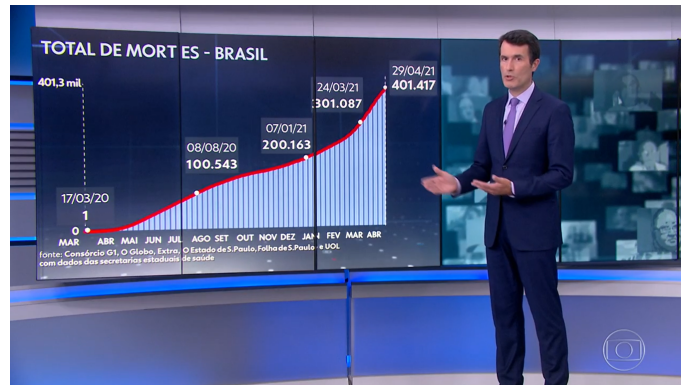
TOTAL DE MORTES - BRASIL

401,3 mil

29/04/21
401.417

24/03/21
301.087

07/01/21
200.163

08/08/20
100.543

17/03/20
1

0

MAR ABR MAI JUN JUL AGO SET OUT NOV DEZ JAN FEV MAR ABR

fonte: Consórcio G1, O Globo, Extra, O Estado de S.Paulo, Folha de S.Paulo e UOL com dados das secretarias estaduais de saúde